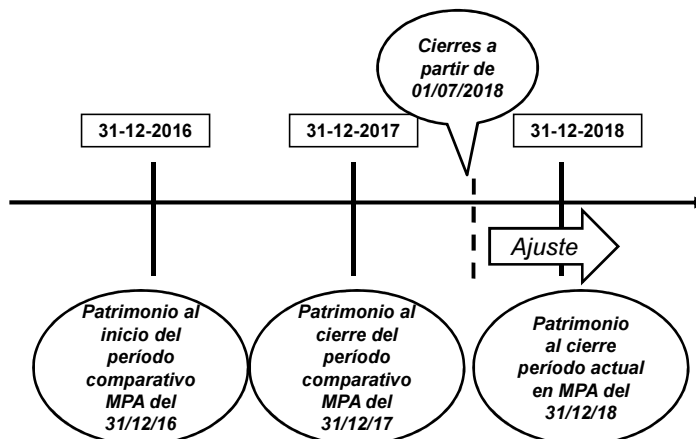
Cierres a partir de 01/07/2018

31-12-2016

31-12-2017

31-12-2018

Ajuste

Patrimonio al inicio del período comparativo MPA del 31/12/16

Patrimonio al cierre del período comparativo MPA del 31/12/17

Patrimonio al cierre período actual en MPA del 31/12/18